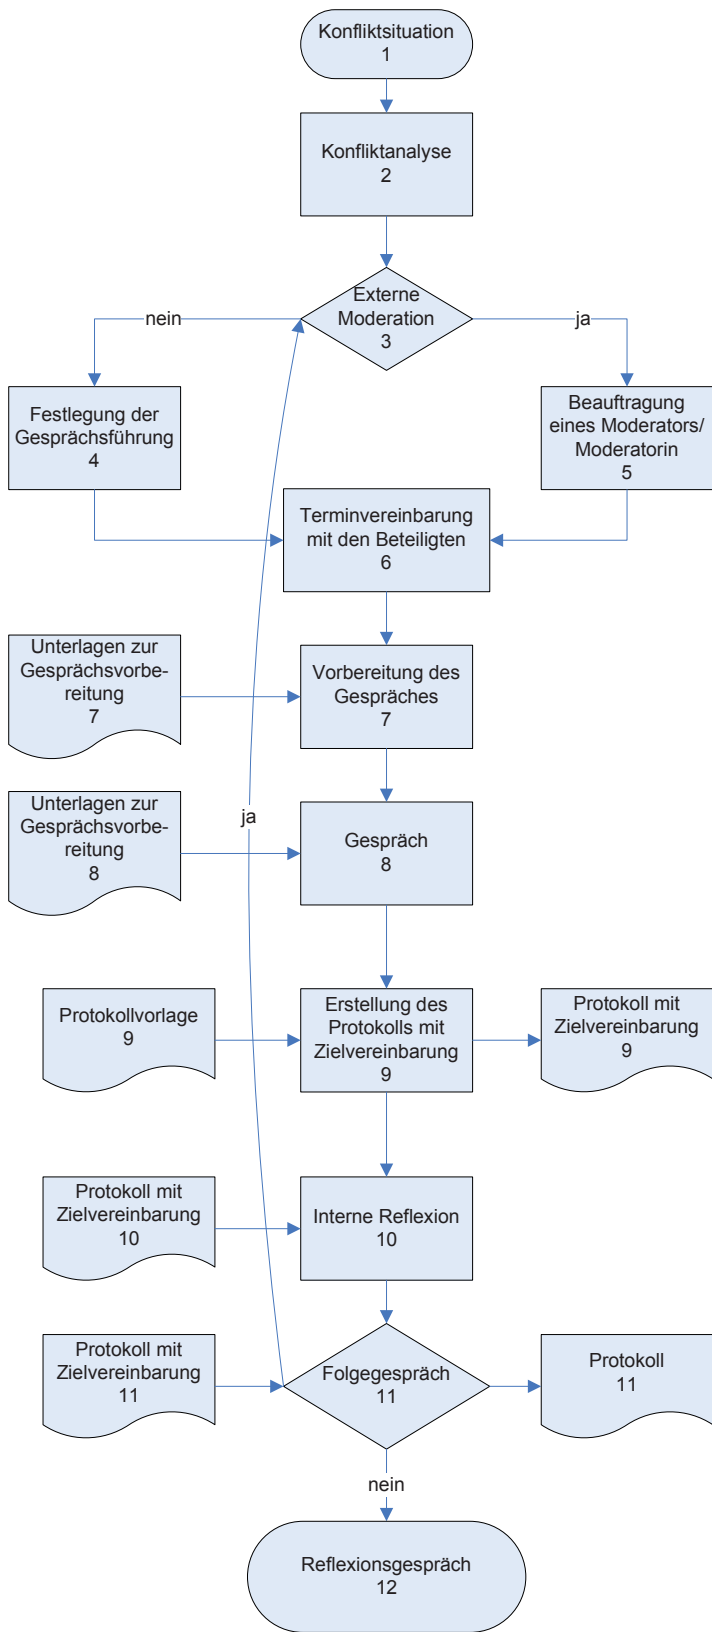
Konfliktsituation
1

Konfliktanalyse
2

Externe Moderation
3

nein

ja

Festlegung der Gesprächsführung
4

Beauftragung eines Moderators/ Moderatorin
5

Terminvereinbarung mit den Beteiligten
6

Unterlagen zur Gesprächsvorbereitung
7

Vorbereitung des Gespräches
7

ja

Unterlagen zur Gesprächsvorbereitung
8

Gespräch
8

Protokollvorlage
9

Erstellung des Protokolls mit Zielvereinbarung
9

Protokoll mit Zielvereinbarung
9

Protokoll mit Zielvereinbarung
10

Interne Reflexion
10

Protokoll mit Zielvereinbarung
11

Folgegespräch
11

Protokoll
11

nein

Reflexionsgespräch
12